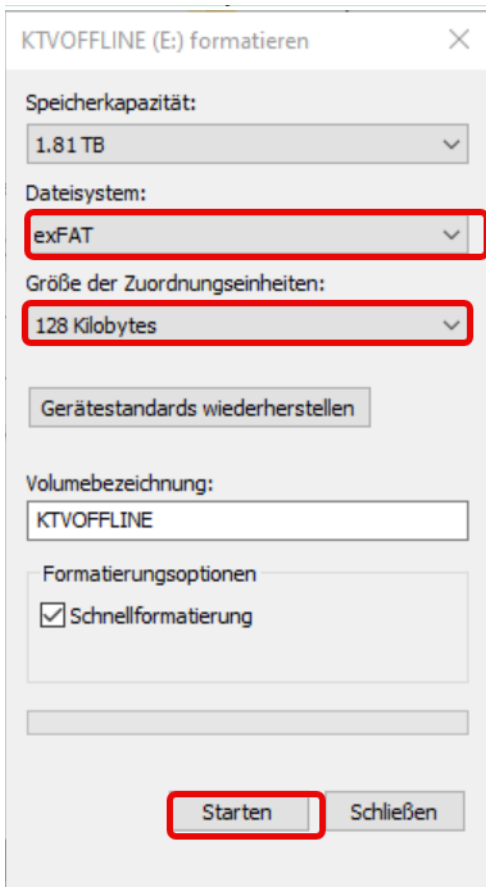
KTVOFFLINE (E:) formatieren

Speicherkapazität:

1.81 TB

Dateisystem:

exFAT

Größe der Zuordnungseinheiten:

128 Kilobytes

Gerätestandards wiederherstellen

Volumebezeichnung:

KTVOFFLINE

Formatierungsoptionen

Schnellformatierung

Starten

Schließen